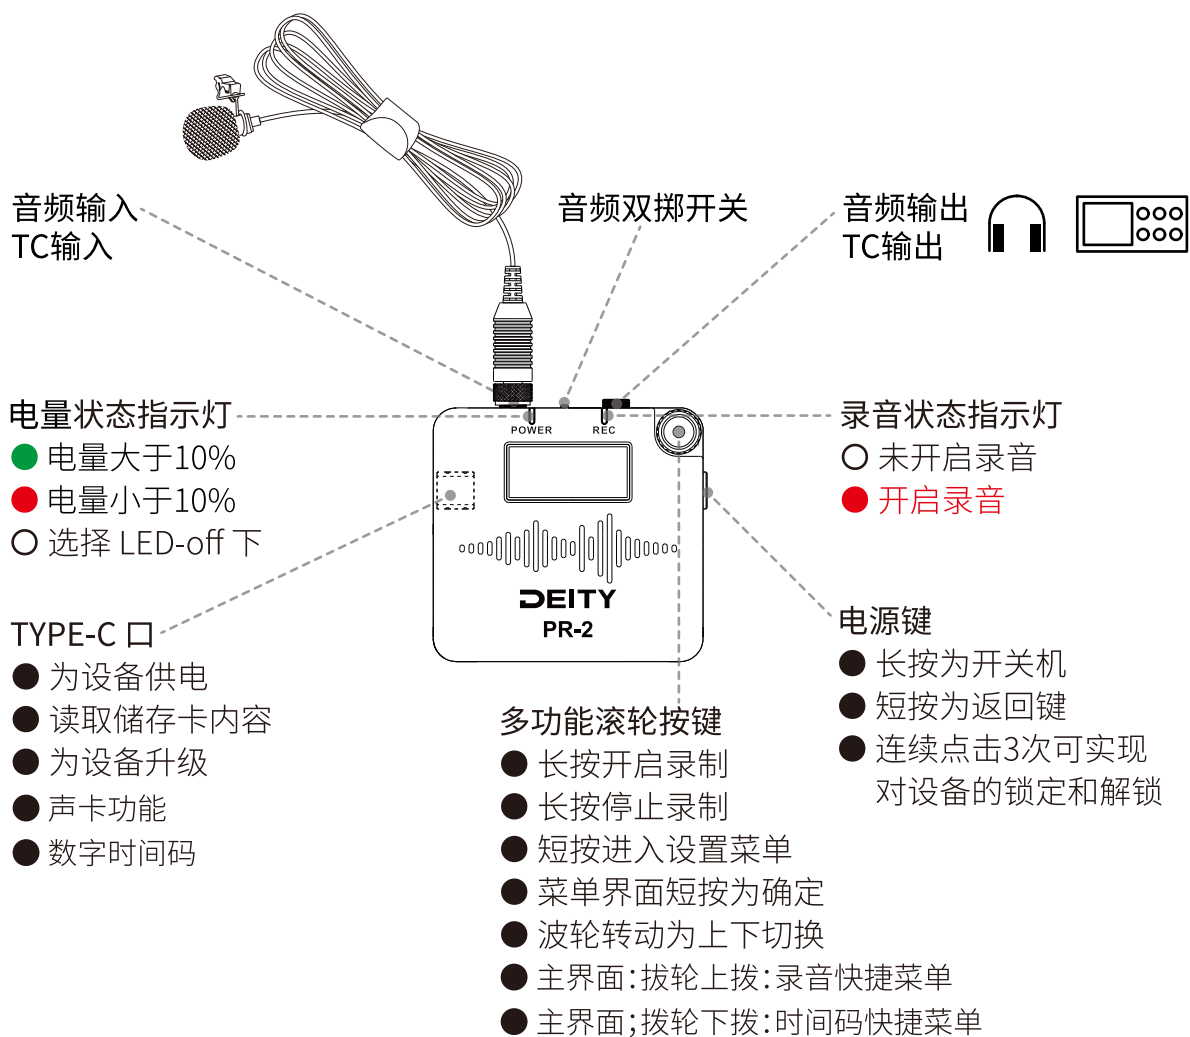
音频输入
TC输入

音频双掷开关

音频输出
TC输出

电量状态指示灯
● 电量大于10%
● 电量小于10%
○ 选择 LED-off 下

POWER
REC

DEITY
PR-2

录音状态指示灯
○ 未开启录音
● 开启录音

TYPE-C 口
● 为设备供电
● 读取储存卡内容
● 为设备升级
● 声卡功能
● 数字时间码

电源键
● 长按为开关机
● 短按为返回键
● 连续点击3次可实现对设备的锁定和解锁

多功能滚轮按键
● 长按开启录制
● 长按停止录制
● 短按进入设置菜单
● 菜单界面短按为确定
● 波轮转动为上下切换
● 主界面:拔轮上拨:录音快捷菜单
● 主界面;拔轮下拨:时间码快捷菜单